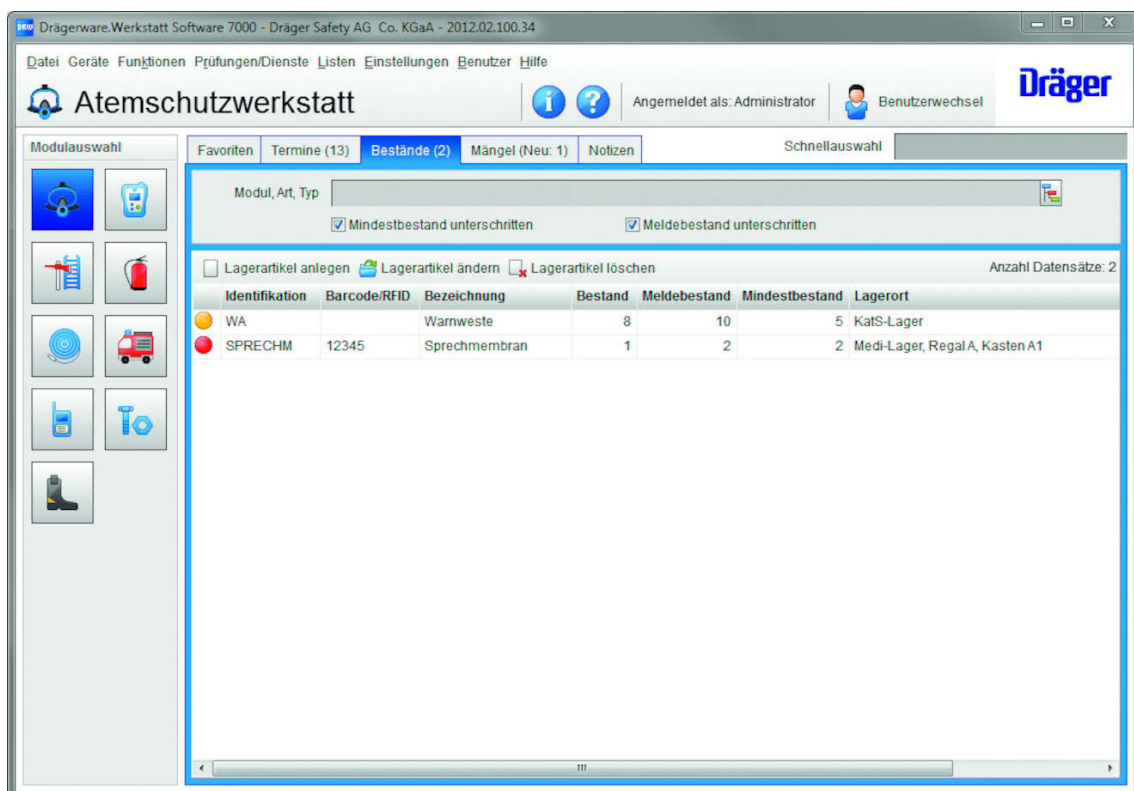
Drägerware.Werkstatt Software 7000 - Dräger Safety AG Co. KGaA - 2012.02.100.34

Datei Geräte Funktionen Prüfungen/Dienste Listen Einstellungen Benutzer Hilfe

Atemschutzwerkstatt

Angemeldet als: Administrator

Benutzerwechsel

Dräger

Modulauswahl

Favoriten Termine (13) Bestände (2) Mängel (Neu: 1) Notizen

Schnellauswahl

Modul, Art, Typ

Mindestbestand unterschritten

Meldebestand unterschritten

Lagerartikel anlegen Lagerartikel ändern Lagerartikel löschen

Anzahl Datensätze: 2

| | Identifikation | Barcode/RFID | Bezeichnung | Bestand | Meldebestand | Mindestbestand | Lagerort |
|---|---|---|---|---|---|---|---|
| | WA | | Warnweste | 8 | 10 | 5 | KatS-Lager |
| | SPRECHM | 12345 | Sprechmembran | 1 | 2 | 2 | Medi-Lager, Regal A, Kasten A1 |